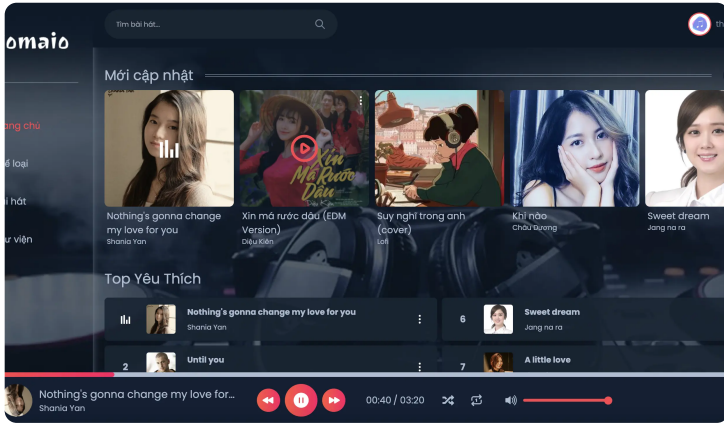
omaio

Tìm bài hát...

th

ang chủ

ể loại

i hát

ư viện

Mới cập nhật

Nothing's gonna change my love for you
Shania Yan

Xin má rước dâu
Xin má rước dâu (EDM Version)
Diệu Kiên

Suy nghĩ trong anh (cover)
Lofi

Khi nào
Châu Dương

Sweet dream
Jang na ra

Top Yêu Thích

Nothing's gonna change my love for you
Shania Yan

6
Sweet dream
Jang na ra

2
Until you

7
A little love

Nothing's gonna change my love for...
Shania Yan

00:40 / 03:20